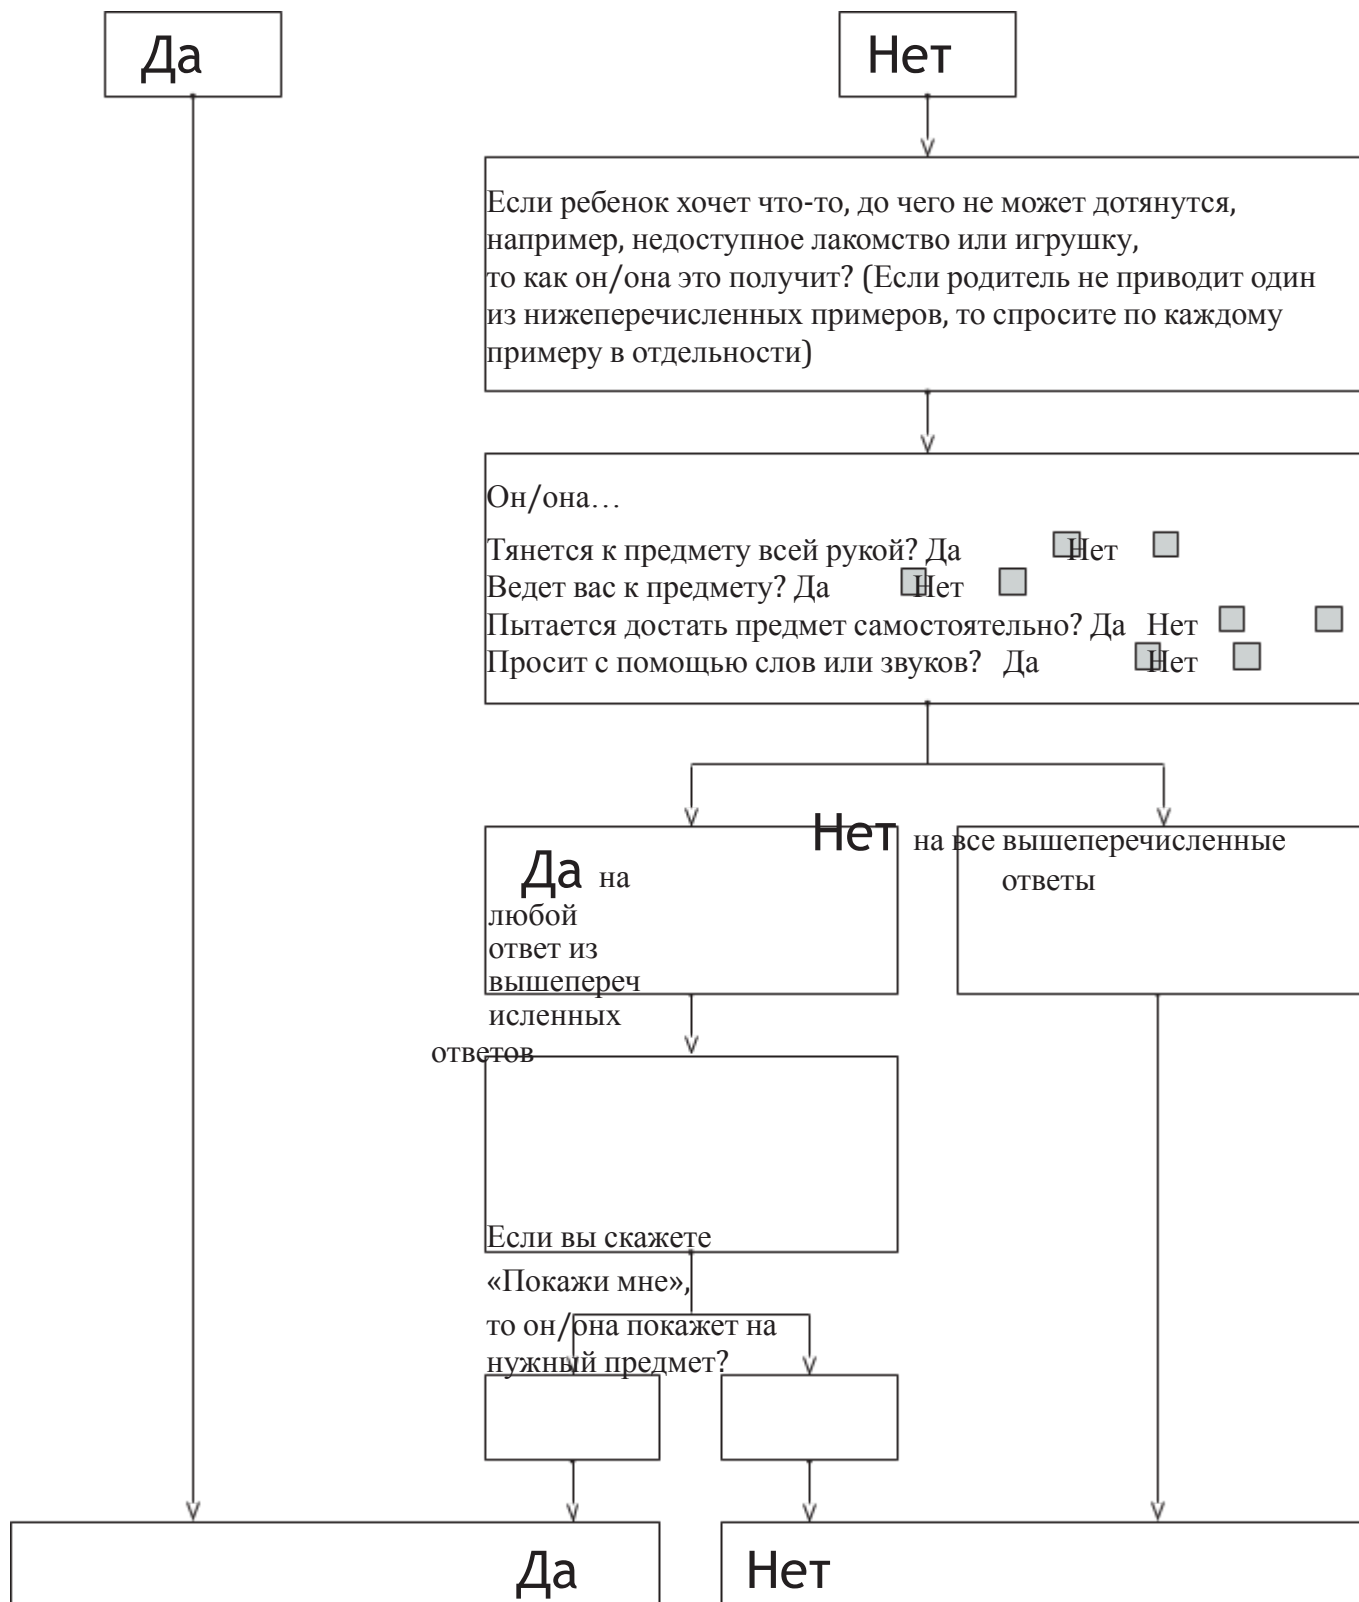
Да

Нет

Если ребенок хочет что-то, до чего не может дотянутся, например, недоступное лакомство или игрушку, то как он/она это получит? (Если родитель не приводит один из нижеперечисленных примеров, то спросите по каждому примеру в отдельности)

Он/она…

Тянется к предмету всей рукой? Да Нет
Ведет вас к предмету? Да Нет
Пытается достать предмет самостоятельно? Да Нет
Просит с помощью слов или звуков? Да Нет

Да на любой ответ из вышеперечисленных ответов

Нет на все вышеперечисленные ответы

Если вы скажете «Покажи мне», то он/она покажет на нужный предмет?

Да

Нет